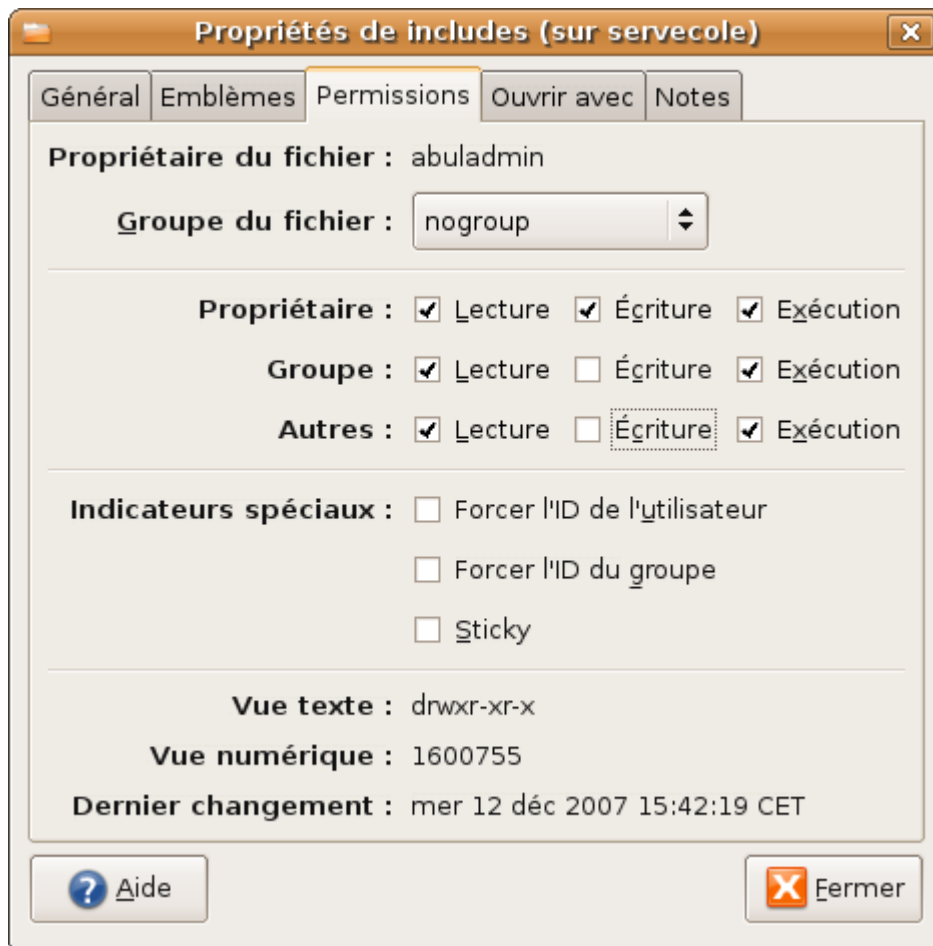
Propriétés de includes (sur servecole)

Général | Emblèmes | Permissions | Ouvrir avec | Notes

Propriétaire du fichier : abuladmin

Groupe du fichier : nogroup

Propriétaire : Lecture Écriture Exécution

Groupe : Lecture Écriture Exécution

Autres : Lecture Écriture Exécution

Indicateurs spéciaux : Forcer l'ID de l'utilisateur

Forcer l'ID du groupe

Sticky

Vue texte : drwxr-xr-x

Vue numérique : 1600755

Dernier changement : mer 12 déc 2007 15:42:19 CET

Aide

Fermer